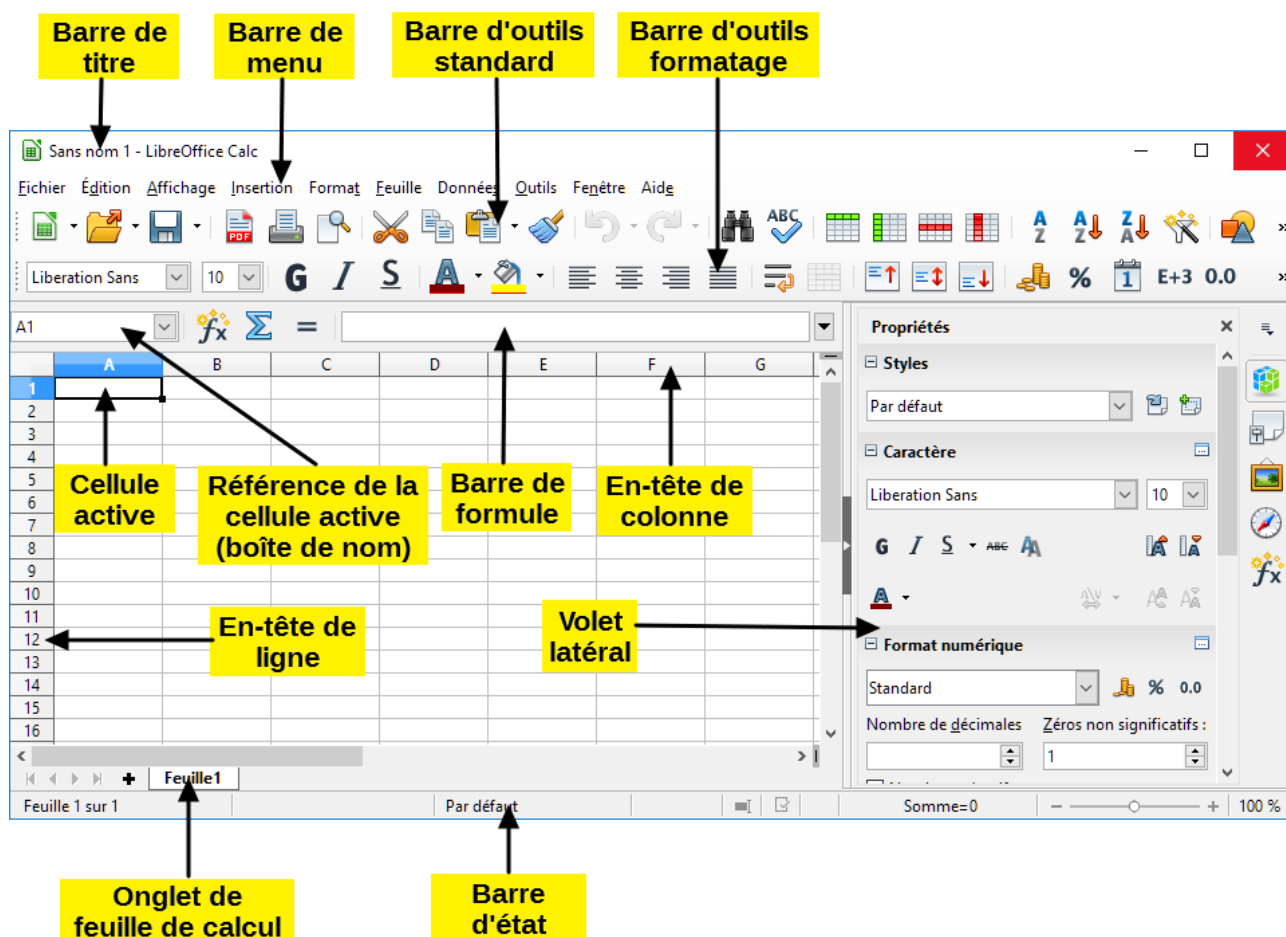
Barre de titre

Barre de menu

Barre d'outils standard

Barre d'outils formatage

Sans nom 1 - LibreOffice Calc

Fichier Édition Affichage Insertion Format Feuille Données Outils Fenêtre Aide

Liberation Sans 10 G I S A % E+3 0.0

A1 $f_x$ Σ =

| | A | B | C | D | E | F | G |
|---|---|---|---|---|---|---|---|
| 1 | | | | | | | |
| 2 | | | | | | | |
| 3 | | | | | | | |
| 4 | | | | | | | |
| 5 | | | | | | | |
| 6 | | | | | | | |
| 7 | | | | | | | |
| 8 | | | | | | | |
| 9 | | | | | | | |
| 10 | | | | | | | |
| 11 | | | | | | | |
| 12 | | | | | | | |
| 13 | | | | | | | |
| 14 | | | | | | | |
| 15 | | | | | | | |
| 16 | | | | | | | |

Cellule active

Référence de la cellule active (boîte de nom)

Barre de formule

En-tête de colonne

En-tête de ligne

Volet latéral

Propriétés

Styles

Par défaut

Caractère

Liberation Sans 10

G I S ABC

Format numérique

Standard % 0.0

Nombre de décimales Zéros non significatifs :

1

Feuille1

Feuille 1 sur 1 Par défaut Somme=0 100 %

Onglet de feuille de calcul

Barre d'état